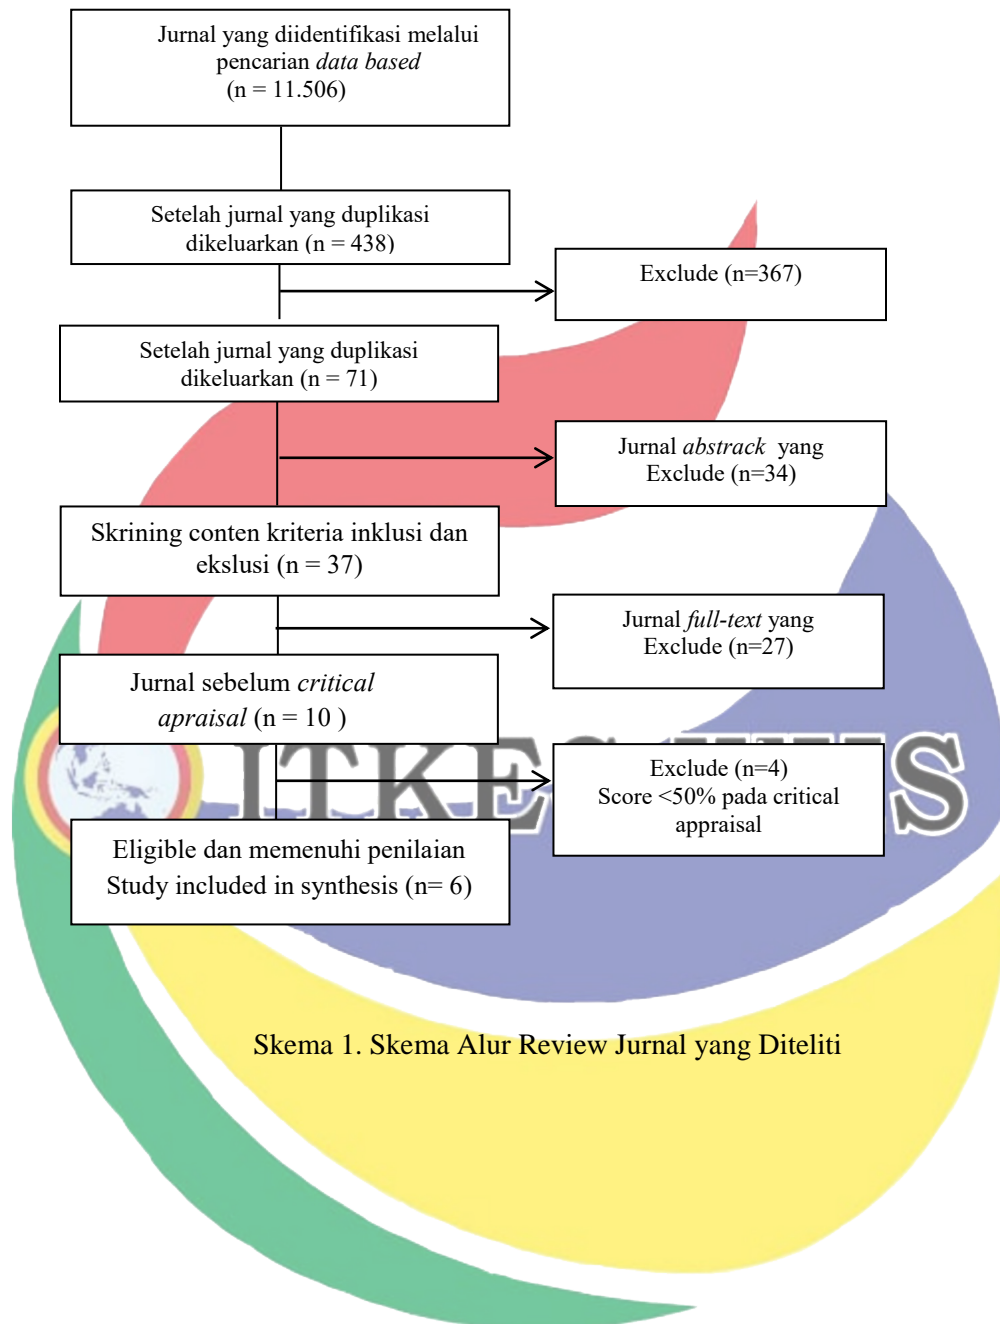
Jurnal yang diidentifikasi melalui pencarian data based (n = 11.506)

Setelah jurnal yang duplikasi dikeluarkan (n = 438)

Exclude (n=367)

Setelah jurnal yang duplikasi dikeluarkan (n = 71)

Jurnal abstrack yang Exclude (n=34)

Skrining conten kriteria inklusi dan ekslusi (n = 37)

Jurnal full-text yang Exclude (n=27)

Jurnal sebelum critical apraisal (n = 10 )

Exclude (n=4) Score <50% pada critical appraisal

Eligible dan memenuhi penilaian Study included in synthesis (n= 6)

ITKES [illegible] S

Skema 1. Skema Alur Review Jurnal yang Diteliti